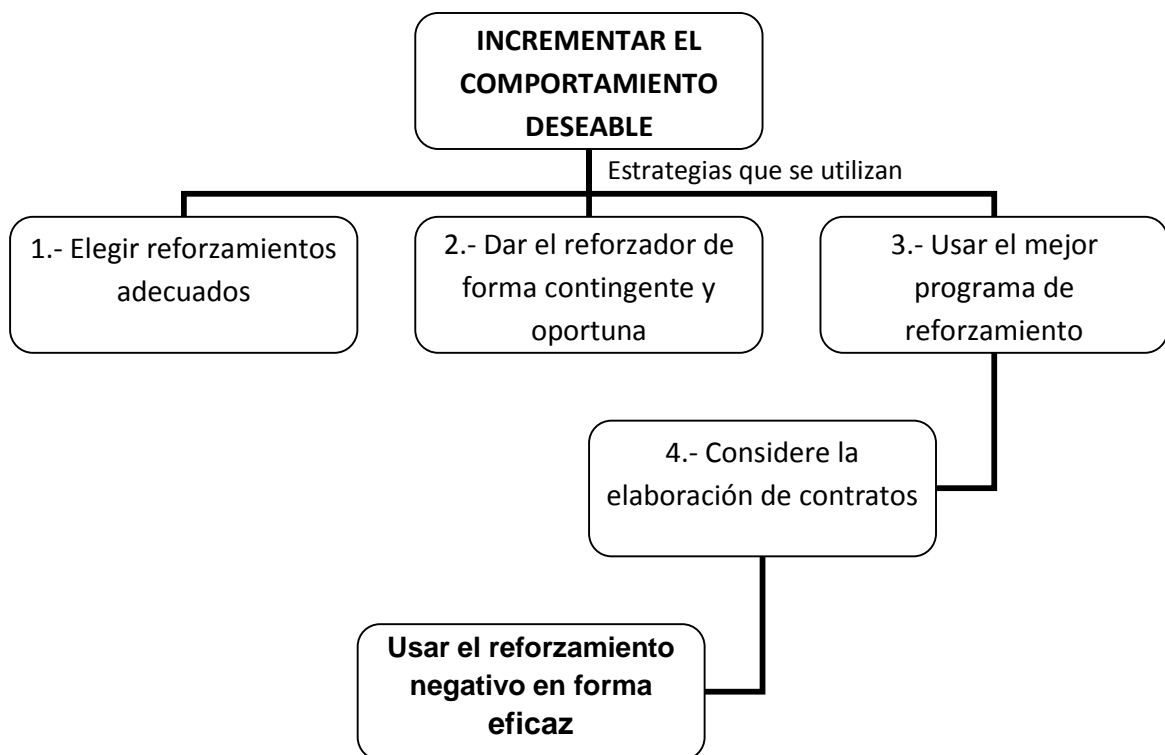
INCREMENTAR EL COMPORTAMIENTO DESEABLE

Estrategias que se utilizan

1.- Elegir reforzamientos adecuados

2.- Dar el reforzador de forma contingente y oportuna

3.- Usar el mejor programa de reforzamiento

4.- Considere la elaboración de contratos

Usar el reforzamiento negativo en forma eficaz